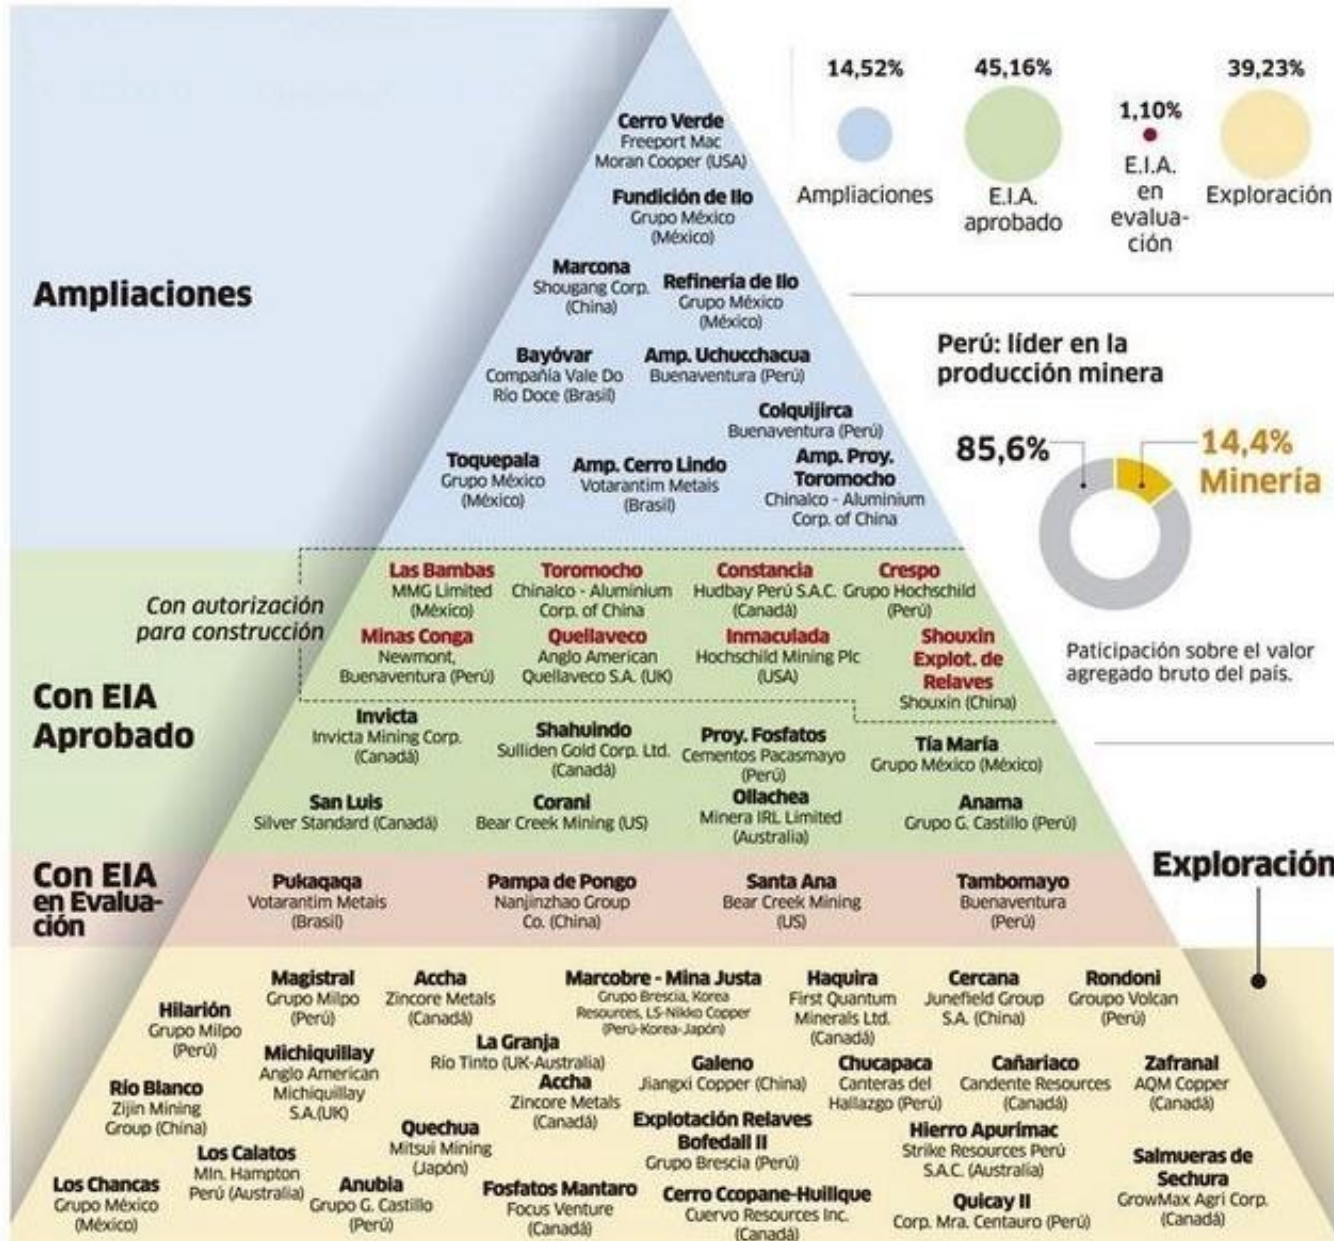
14,52%
Ampliaciones

45,16%
E.I.A. aprobado

1,10%
E.I.A. en evaluación

39,23%
Exploración

Cerro Verde
Freeport Mac Moran Cooper (USA)

Fundición de Ilo
Grupo México (México)

Marcona
Shougang Corp. (China)

Refinería de Ilo
Grupo México (México)

Ampliaciones

Bayóvar
Compañía Vale Do Rio Doce (Brasil)

Amp. Uchucchacua
Buenaventura (Perú)

Colquijirca
Buenaventura (Perú)

Toquepala
Grupo México (México)

Amp. Cerro Lindo
Votarantim Metals (Brasil)

Amp. Proy. Toromocho
Chinalco - Aluminium Corp. of China

Perú: líder en la producción minera

85,6%

14,4% Minería

Paticipación sobre el valor agregado bruto del país.

Con autorización para construcción

Las Bambas
MMG Limited (México)

Toromocho
Chinalco - Aluminium Corp. of China

Constancia
Hudbay Perú S.A.C. (Canadá)

Crespo
Grupo Hochschild (Perú)

Minas Conga
Newmont, Buenaventura (Perú)

Quellaveco
Anglo American Quellaveco S.A. (UK)

Inmaculada
Hochschild Mining Plc (USA)

Shouxin Explot. de Relaves
Shouxin (China)

Con EIA Aprobado

Invicta
Invicta Mining Corp. (Canadá)

Shahuindo
Sulliden Gold Corp. Ltd. (Canadá)

Proy. Fosfatos
Cementos Pacasmayo (Perú)

Tía María
Grupo México (México)

San Luis
Silver Standard (Canadá)

Corani
Bear Creek Mining (US)

Ollachea
Minera IRL Limited (Australia)

Anama
Grupo G. Castillo (Perú)

Con EIA en Evaluación

Pukaqaqa
Votarantim Metals (Brasil)

Pampa de Pongo
Nanjinzhao Group Co. (China)

Santa Ana
Bear Creek Mining (US)

Tambomayo
Buenaventura (Perú)

Exploración

Hilarión
Grupo Milpo (Perú)

Magistral
Grupo Milpo (Perú)

Accha
Zincore Metals (Canadá)

Marcobre - Mina Justa
Grupo Brescia, Korea Resources, LS-Nikko Copper (Perú-Korea-Japón)

Haquira
First Quantum Minerals Ltd. (Canadá)

Cercana
Junefield Group S.A. (China)

Rondoni
Groupo Volcan (Perú)

Michiquillay
Anglo American Michiquillay S.A.(UK)

La Granja
Rio Tinto (UK-Australia)

Galeno
Jiangxi Copper (China)

Chucapaca
Canteras del Hallazgo (Perú)

Cañariaco
Candente Resources (Canadá)

Zafranal
AQM Copper (Canadá)

Rio Blanco
Zijin Mining Group (China)

Accha
Zincore Metals (Canadá)

Explotación Relaves Bofedall II
Grupo Brescia (Perú)

Hierro Apurimac
Strike Resources Perú S.A.C. (Australia)

Quechua
Mitsui Mining (Japón)

Los Calatos
Mln. Hampton Perú (Australia)

Salmueras de Sechura
GrowMax Agri Corp. (Canadá)

Los Chancas
Grupo México (México)

Anubia
Grupo G. Castillo (Perú)

Fosfatos Mantaro
Focus Venture (Canadá)

Cerro Ccopane-Huilique
Cuervo Resources Inc. (Canadá)

Quicay II
Corp. Mra. Centauro (Perú)